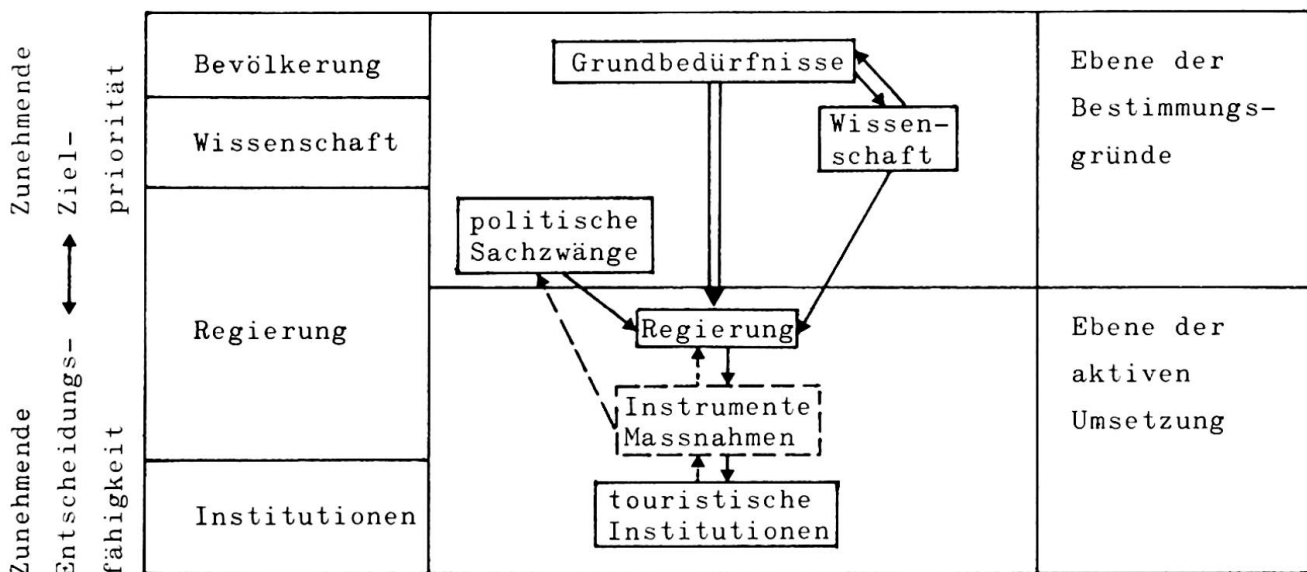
Zunehmende Zielpriorität

Zunehmende Entscheidungsfähigkeit

Bevölkerung

Wissenschaft

Regierung

Institutionen

Grundbedürfnisse

Wissenschaft

politische Sachzwänge

Regierung

Instrumente Massnahmen

touristische Institutionen

Ebene der Bestimmungsgründe

Ebene der aktiven Umsetzung